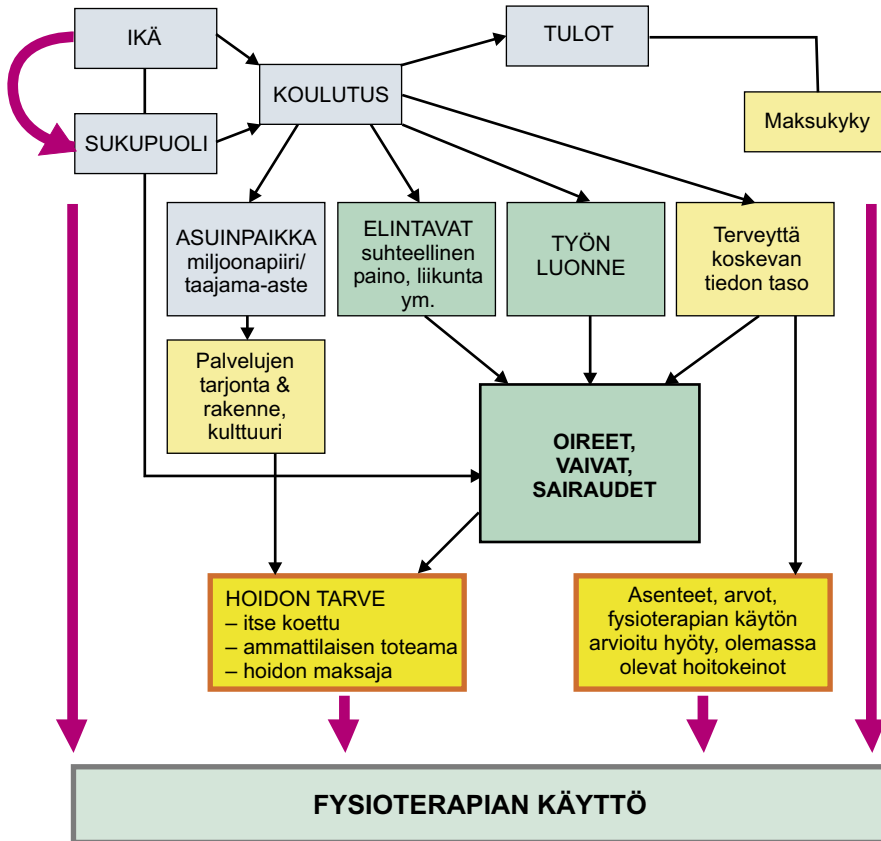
IKÄ

SUKUPUOLI

KOULUTUS

TULOT

Maksukyky

ASUINPAIKKA miljoonapiiri/ taajama-aste

ELINTAVAT suhteellinen paino, liikunta ym.

TYÖN LUONNE

Terveyttä koskevan tiedon taso

Palvelujen tarjonta & rakenne, kulttuuri

OIREET, VAIVAT, SAIRAUDET

HOIDON TARVE
– itse koettu
– ammattilaisen toteama
– hoidon maksaja

Asenteet, arvot, fysioterapian käytön arvioitu hyöty, olemassa olevat hoitokeinot

FYSIOTERAPIAN KÄYTTÖ